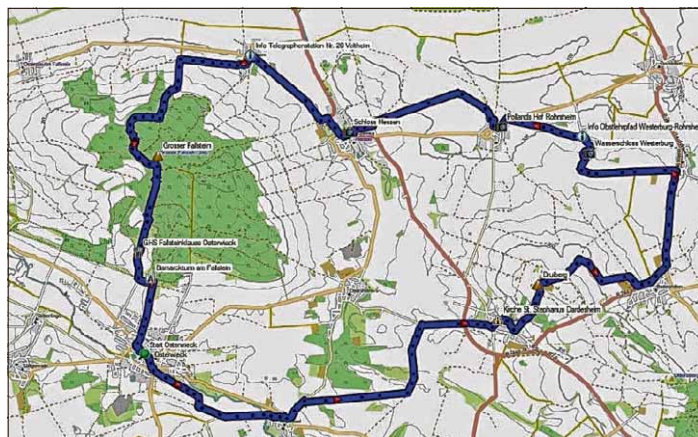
Info Telegraphenstation Nr. 20 Veltheim
Grosser Fallstein
Schloss Hessen
Pollands Hof Rohrsheim
Info Obstlehrpfad Westerburg-Rohrsheim
Wasserschloss Westerburg
GHS Fallsteinklause Osterwieck
Bismarckturm am Fallstein
Start Osterwieck
Osterwieck
Dreibeg
Kirche St. Stephanus Cardesheim